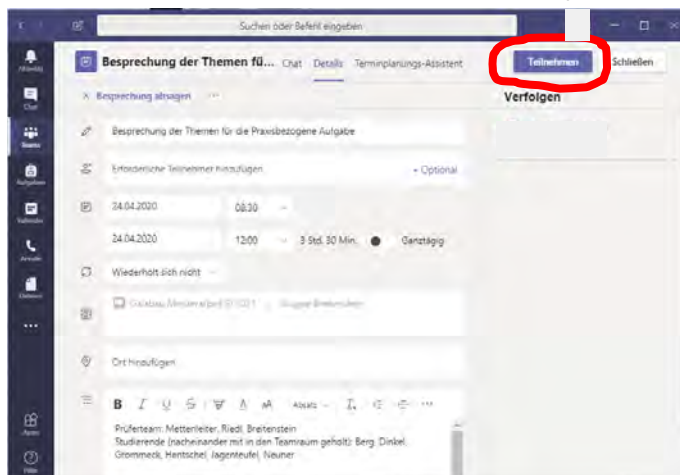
Suchen oder Befehl eingeben

Aktivität
Chat
Teams
Aufgaben
Kalender
Anrufe
Dateien
...
Apps
Hilfe

Besprechung der Themen fü... Chat Details Terminplanungs-Assistent

Teilnehmen Schließen

× Besprechung absagen

Verfolgen

Besprechung der Themen für die Praxisbezogene Aufgabe

Erforderliche Teilnehmer hinzufügen + Optional

24.04.2020 08:30

24.04.2020 12:00 3 Std. 30 Min. Ganztägig

Wiederholt sich nicht

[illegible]

Ort hinzufügen

B I U S A Absatz

Prüferteam: Metterleiter, Riedl, Breitenstein
Studierende (nacheinander mit in den Teamraum geholt): Berg, Dinkel, Grommeck, Hentschel, Jagenteufel, Neuner